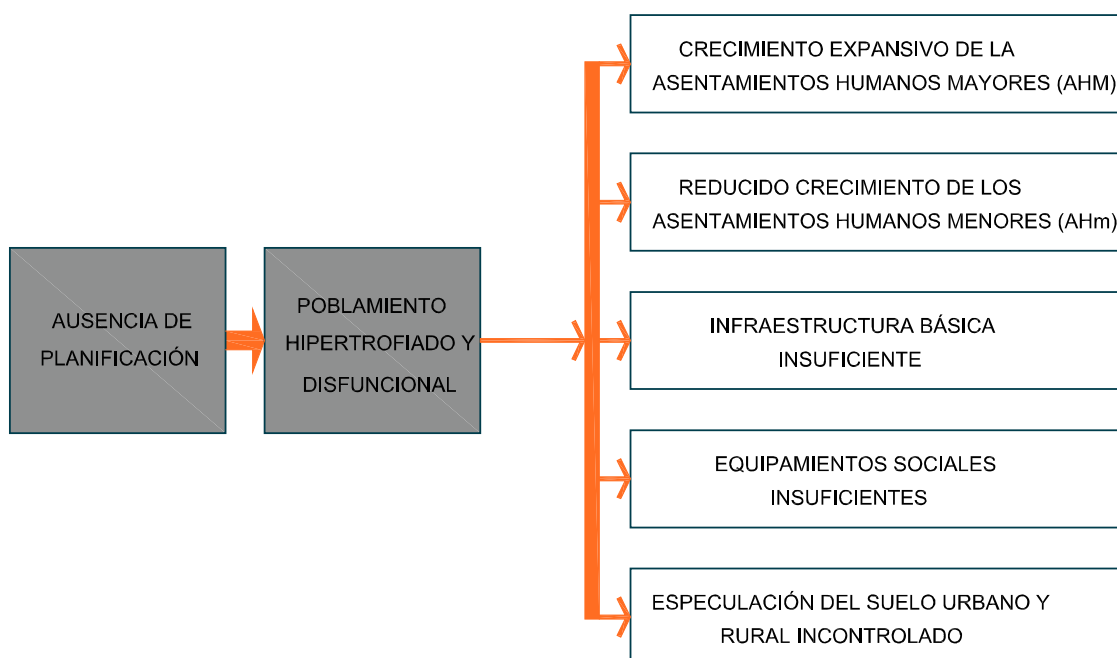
AUSENCIA DE PLANIFICACIÓN

POBLAMIENTO HIPERTROFIADO Y DISFUNCIONAL

CRECIMIENTO EXPANSIVO DE LA ASENTAMIENTOS HUMANOS MAYORES (AHM)

REDUCIDO CRECIMIENTO DE LOS ASENTAMIENTOS HUMANOS MENORES (AHm)

INFRAESTRUCTURA BÁSICA INSUFICIENTE

EQUIPAMIENTOS SOCIALES INSUFICIENTES

ESPECULACIÓN DEL SUELO URBANO Y RURAL INCONTROLADO